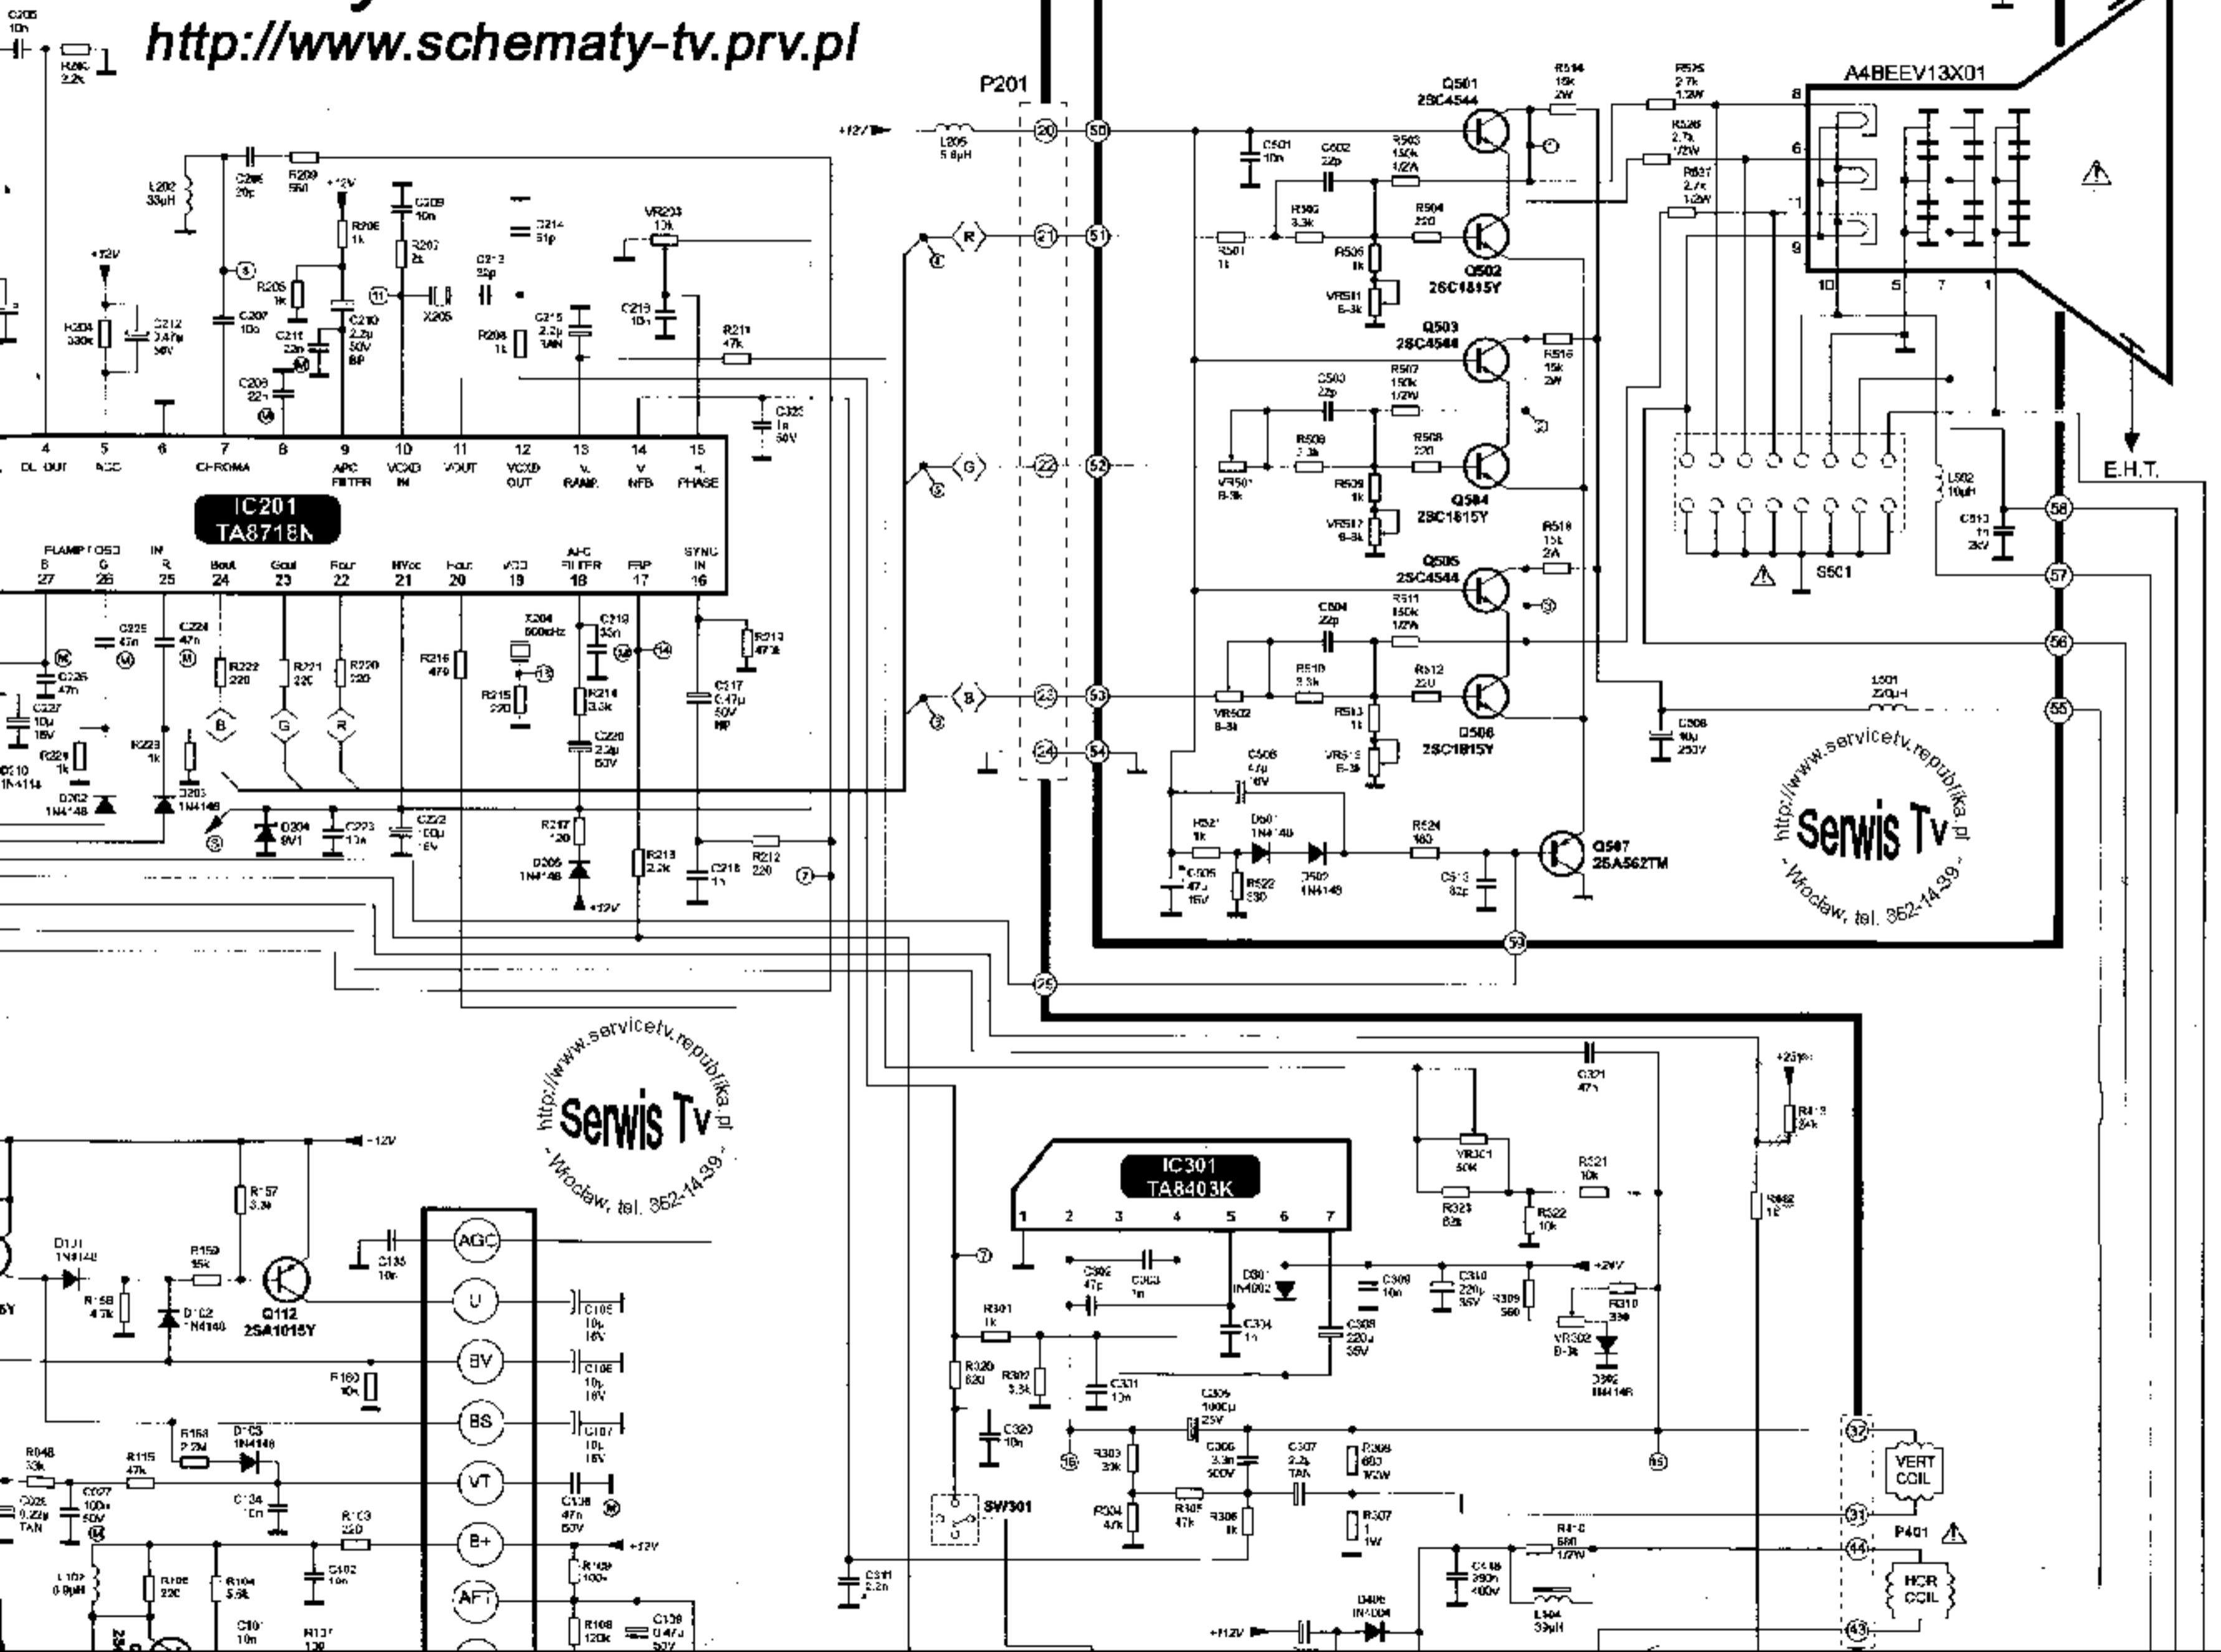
http://www.schematy-tv.prv.pl

P201

A4BEEV13X01

IC201
TA8718N

4 DL OUT
5 ACC
6
7 CHROMA
8
9 APC FILTER
10 VCXO IN
11 VOUT
12 VCXO OUT
13 V. RAMP
14 V NFB
15 H. PHASE

FLAMP OSD B 27
G 26
IN R 25
Bout 24
Gout 23
Rout 22
HVcc 21
Fout 20
VCC 19
AFC FILTER 18
FBP 17
SYNC IN 16

Q501 2SC4544
Q502 2SC1815Y
Q503 2SC4544
Q504 2SC1815Y
Q505 2SC4544
Q506 2SC1815Y
Q507 2SA562TM

S501

E.H.T.

IC301
TA8403K

1 2 3 4 5 6 7

SW301

VERT COIL

P401

HOR COIL

AGC
U
BV
BS
VT
B+
AFT

Q112
2SA1015Y

http://www.servicetv.republika.pl
Serwis Tv
- Wrocław, tel. 362-14-39 -

http://www.servicetv.republika.pl
Serwis Tv
- Wrocław, tel. 362-14-39 -